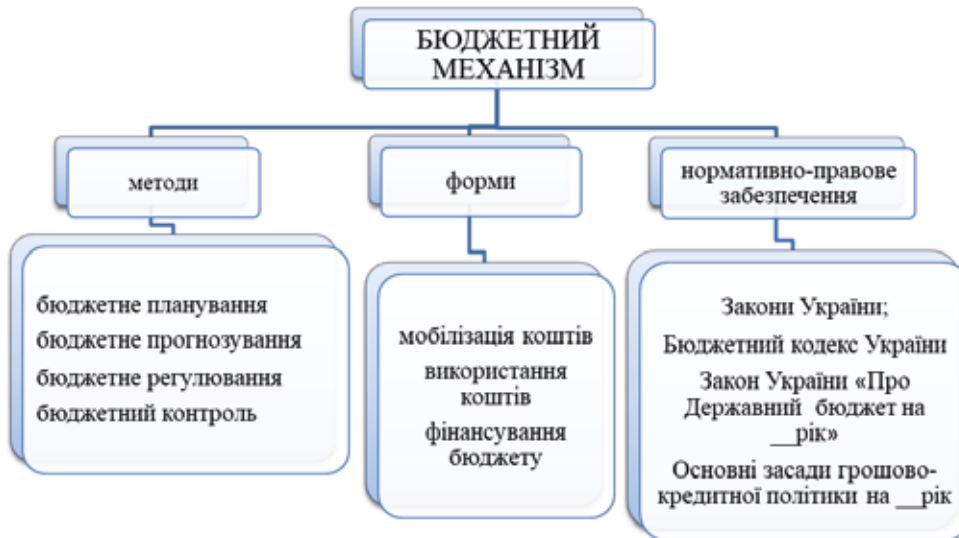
БЮДЖЕТНИЙ МЕХАНІЗМ

методи

бюджетне планування
бюджетне прогнозування
бюджетне регулювання
бюджетний контроль

форми

мобілізація коштів
використання коштів
фінансування бюджету

нормативно-правове забезпечення

Закони України;
Бюджетний кодекс України
Закон України «Про Державний бюджет на __рік»
Основні засади грошово-кредитної політики на __рік